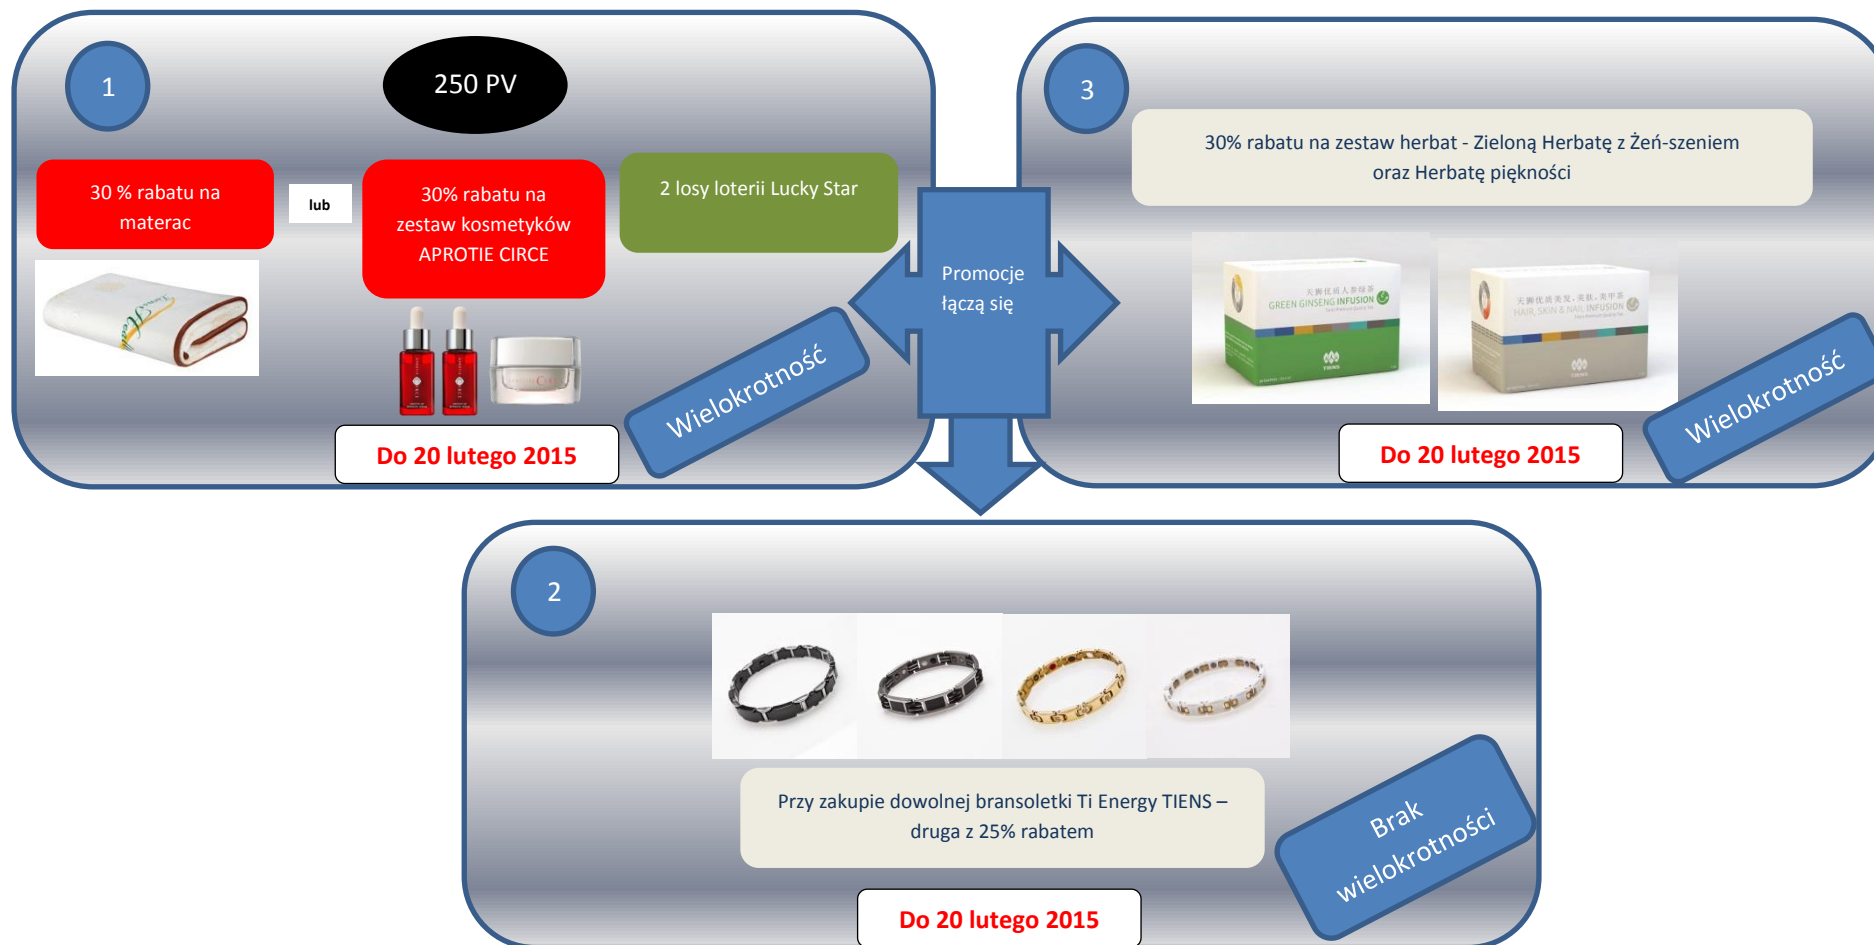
1

250 PV

30 % rabatu na materac

lub

30% rabatu na zestaw kosmetyków APROTIE CIRCE

2 losy loterii Lucky Star

Wielokrotność

Do 20 lutego 2015

Promocje łączą się

3

30% rabatu na zestaw herbat - Zieloną Herbatę z Żeń-szeniem oraz Herbatę piękności

GREEN GINSENG INFUSION

HAIR, SKIN & NAIL INFUSION

Wielokrotność

Do 20 lutego 2015

2

Przy zakupie dowolnej bransoletki Ti Energy TIENS – druga z 25% rabatem

Brak wielokrotności

Do 20 lutego 2015